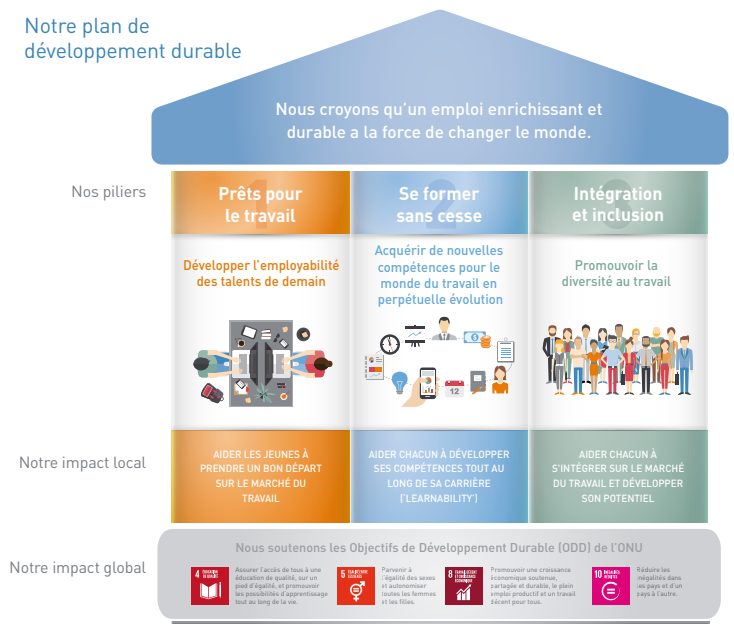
Notre plan de développement durable

Nous croyons qu'un emploi enrichissant et durable a la force de changer le monde.

Nos piliers

1 Prêts pour le travail

Développer l'employabilité des talents de demain

AIDER LES JEUNES À PRENDRE UN BON DÉPART SUR LE MARCHÉ DU TRAVAIL

2 Se former sans cesse

Acquérir de nouvelles compétences pour le monde du travail en perpétuelle évolution

12

AIDER CHACUN À DÉVELOPPER SES COMPÉTENCES TOUT AU LONG DE SA CARRIÈRE ('LEARNABILITY')

3 Intégration et inclusion

Promouvoir la diversité au travail

AIDER CHACUN À S'INTÉGRER SUR LE MARCHÉ DU TRAVAIL ET DÉVELOPPER SON POTENTIEL

Notre impact local

Notre impact global

Nous soutenons les Objectifs de Développement Durable (ODD) de l'ONU

4 ÉDUCATION DE QUALITÉ

Assurer l'accès de tous à une éducation de qualité, sur un pied d'égalité, et promouvoir les possibilités d'apprentissage tout au long de la vie.

5 ÉGALITÉ ENTRE LES SEXES

Parvenir à l'égalité des sexes et autonomiser toutes les femmes et les filles.

8 TRAVAIL DÉCENT ET CROISSANCE ÉCONOMIQUE

Promouvoir une croissance économique soutenue, partagée et durable, le plein emploi productif et un travail décent pour tous.

10 INÉGALITÉS RÉDUITES

Réduire les inégalités dans les pays et d'un pays à l'autre.